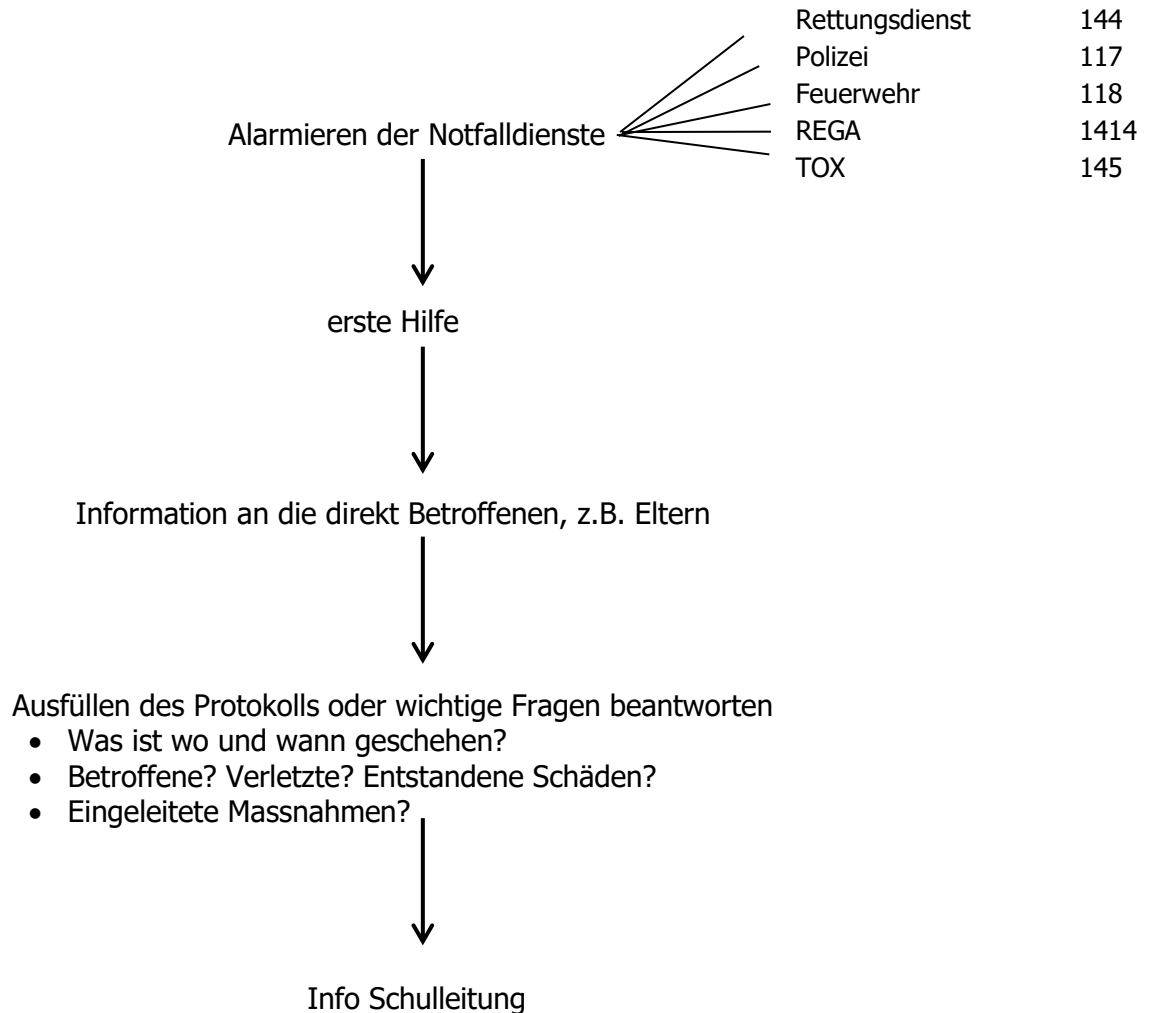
Rettungsdienst 144
Polizei 117
Feuerwehr 118
REGA 1414
TOX 145

Alarmieren der Notfalldienste

erste Hilfe

Information an die direkt Betroffenen, z.B. Eltern

Ausfüllen des Protokolls oder wichtige Fragen beantworten
- Was ist wo und wann geschehen?
- Betroffene? Verletzte? Entstandene Schäden?
- Eingeleitete Massnahmen?

Info Schulleitung